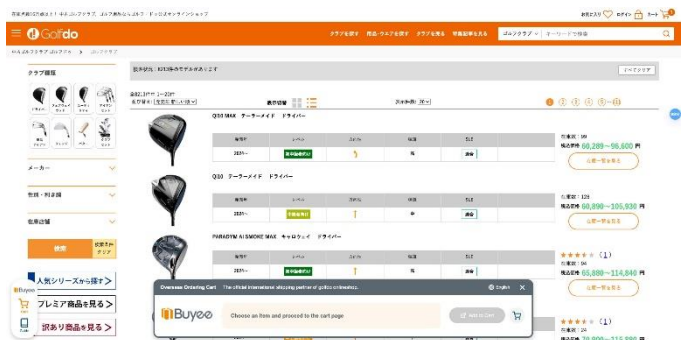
Golfdo

クラブを探す　用品・ウエアを探す　クラブを売る　買取価格を見る　ゴルフクラブ　キーワードを検索

お気に入り　ログイン　カート

クラブ種類

メーカー

性別・利き腕

在庫店舗

検索

人気シリーズから探す

プレミア商品を見る

訳あり商品を見る

Q10 MAX テーラーメイド ドライバー

2024～

在庫数：99

税込価格 66,289～96,600円

お買い物を見る

Qi10 テーラーメイド ドライバー

2024～

在庫数：128

税込価格 60,890～105,930円

お買い物を見る

PARADYM Ai SMOKE MAX キャロウェイ ドライバー

在庫数：94

税込価格 65,888～114,840円

お買い物を見る

★★★★☆（1）

★★★★☆（1）

Overseas Ordering Cart　The official international shipping partner of golfdo onlineshop.

English

Buyee

Choose an item and proceed to the cart page

Add to Cart

1　2　3　4　5　10